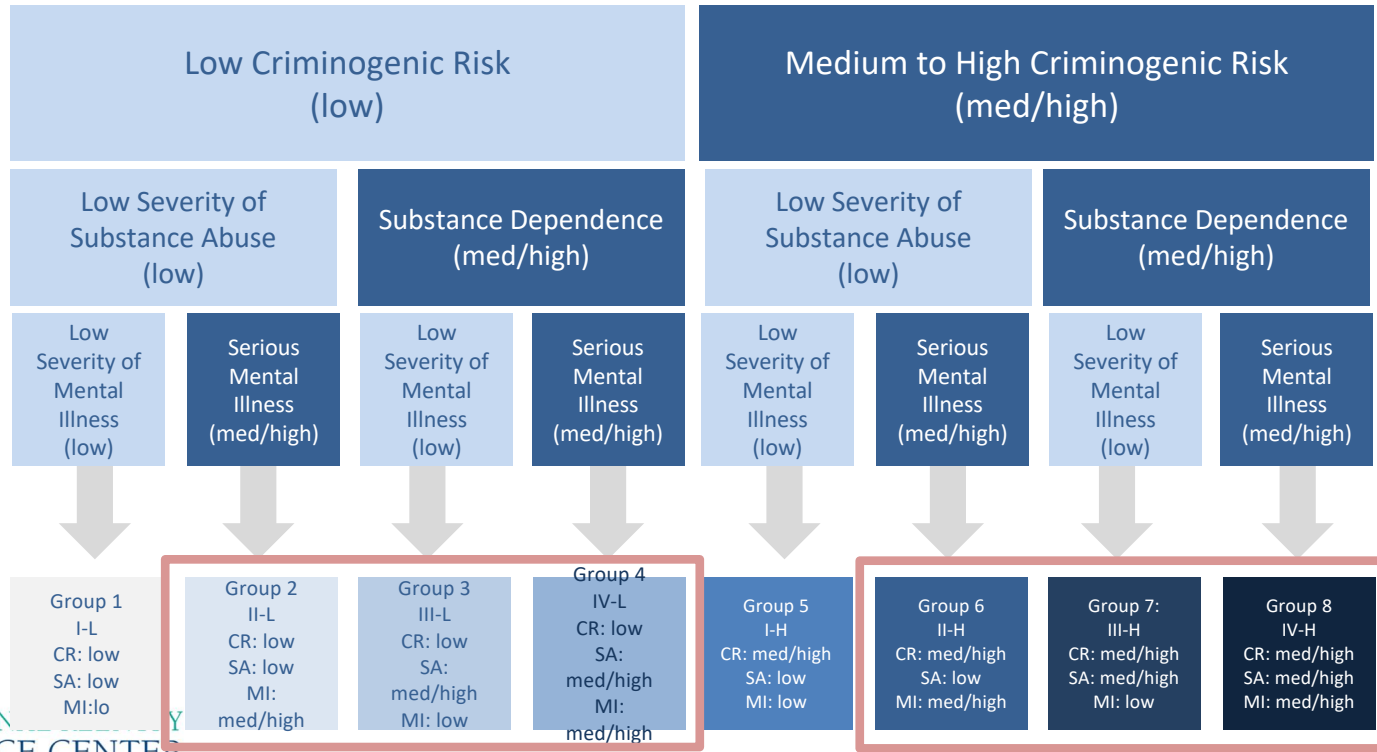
Low Criminogenic Risk
(low)

Medium to High Criminogenic Risk
(med/high)

Low Severity of Substance Abuse
(low)

Substance Dependence
(med/high)

Low Severity of Substance Abuse
(low)

Substance Dependence
(med/high)

Low Severity of Mental Illness (low)

Serious Mental Illness (med/high)

Low Severity of Mental Illness (low)

Serious Mental Illness (med/high)

Low Severity of Mental Illness (low)

Serious Mental Illness (med/high)

Low Severity of Mental Illness (low)

Serious Mental Illness (med/high)

Group 1
I-L
CR: low
SA: low
MI:lo

Group 2
II-L
CR: low
SA: low
MI: med/high

Group 3
III-L
CR: low
SA: med/high
MI: low

Group 4
IV-L
CR: low
SA: med/high
MI: med/high

Group 5
I-H
CR: med/high
SA: low
MI: low

Group 6
II-H
CR: med/high
SA: low
MI: med/high

Group 7:
III-H
CR: med/high
SA: med/high
MI: low

Group 8
IV-H
CR: med/high
SA: med/high
MI: med/high

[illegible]
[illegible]CE CENTER